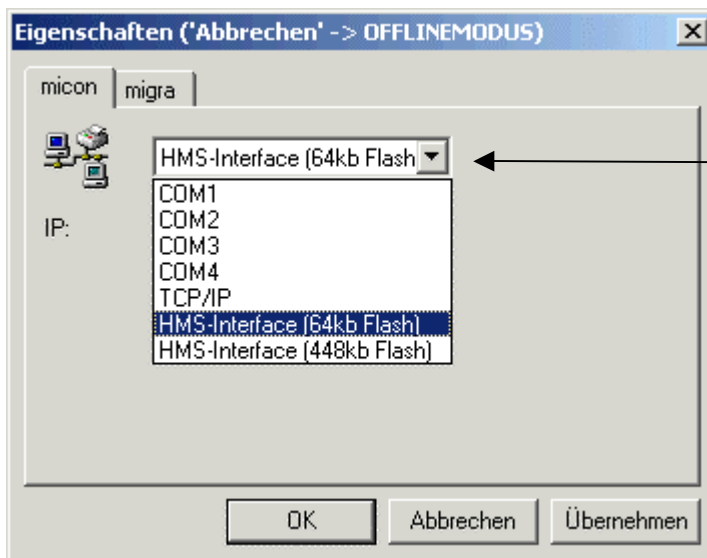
Eigenschaften ('Abbrechen' -> OFFLINEMODUS)

micon | migra

HMS-Interface (64kb Flash

IP:

COM1
COM2
COM3
COM4
TCP/IP
HMS-Interface (64kb Flash)
HMS-Interface (448kb Flash)

OK | Abbrechen | Übernehmen